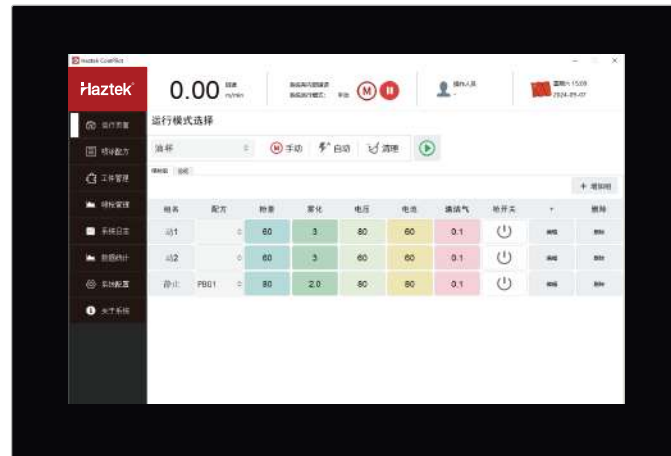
Haztek CoatPilot

Haztek

0.00 m/min

M

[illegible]

2024-05-07

运行界面
喷涂配方
工件管理
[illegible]
系统日志
数据统计
系统配置
关于系统

运行模式选择

选择

手动
自动
清理

+ 增加组

| 组名 | 配方 | 粉量 | 雾化 | 电压 | 电流 | 清洗气 | 枪开关 | | 删除 |
|---|---|---|---|---|---|---|---|---|---|
| 2 | | 60 | 3 | 80 | 60 | 0.1 | | | |
| 2 | | 60 | 3 | 80 | 60 | 0.1 | | | |
| 静止 | PBG1 | 80 | 2.0 | 80 | 80 | 0.1 | | | |